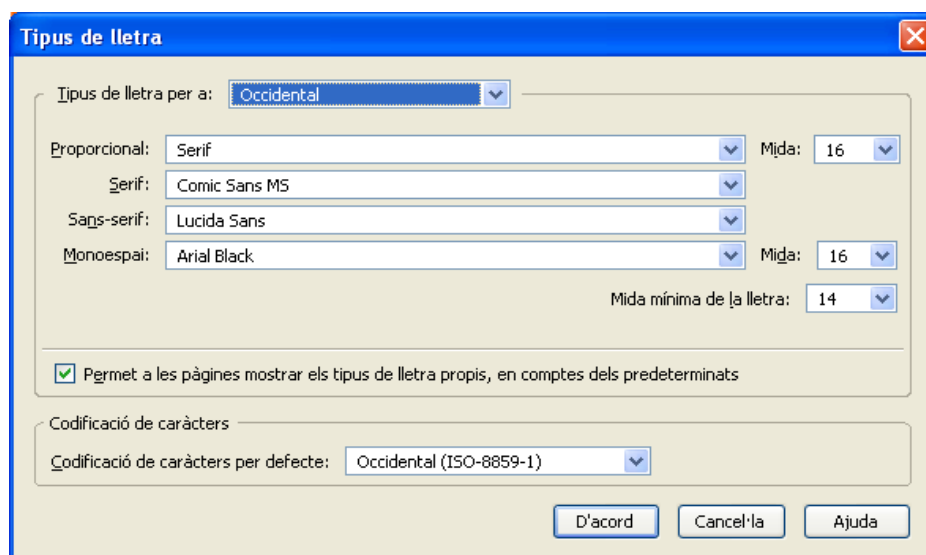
Tipus de lletra

Tipus de lletra per a: Occidental

Proporcional: Serif
Mida: 16

Serif: Comic Sans MS

Sans-serif: Lucida Sans

Monoespai: Arial Black
Mida: 16

Mida mínima de la lletra: 14

Permet a les pàgines mostrar els tipus de lletra propis, en comptes dels predeterminats

Codificació de caràcters

Codificació de caràcters per defecte: Occidental (ISO-8859-1)

D'acord
Cancel·la
Ajuda